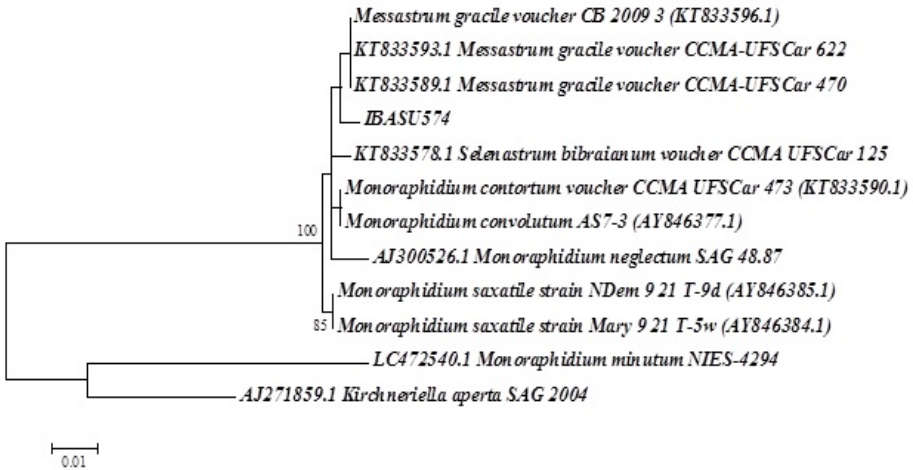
Messastrum gracile voucher CB 2009 3 (KT833596.1)

KT833593.1 Messastrum gracile voucher CCMA-UFSCar 622

KT833589.1 Messastrum gracile voucher CCMA-UFSCar 470

IBASU574

KT833578.1 Selenastrum bibraianum voucher CCMA UFSCar 125

Monoraphidium contortum voucher CCMA UFSCar 473 (KT833590.1)

Monoraphidium convolutum AS7-3 (AY846377.1)

100

AJ300526.1 Monoraphidium neglectum SAG 48.87

Monoraphidium saxatile strain NDem 9 21 T-9d (AY846385.1)

85

Monoraphidium saxatile strain Mary 9 21 T-5w (AY846384.1)

LC472540.1 Monoraphidium minutum NIES-4294

AJ271859.1 Kirchneriella aperta SAG 2004

0.01